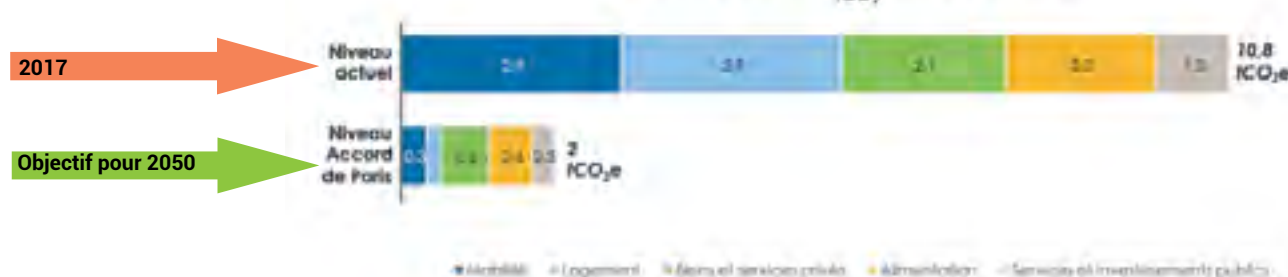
2017

Objectif pour 2050

Niveau actuel

2.8 | 2.8 | 2.1 | 2.0 | 1.5

10,8 tCO$_2$e

Niveau Accord de Paris

0.3 | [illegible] | 0.8 | 0.4 | 0.3

2 tCO$_2$e

Mobilité · Logement · Biens et services privés · Alimentation · Services et investissements publics